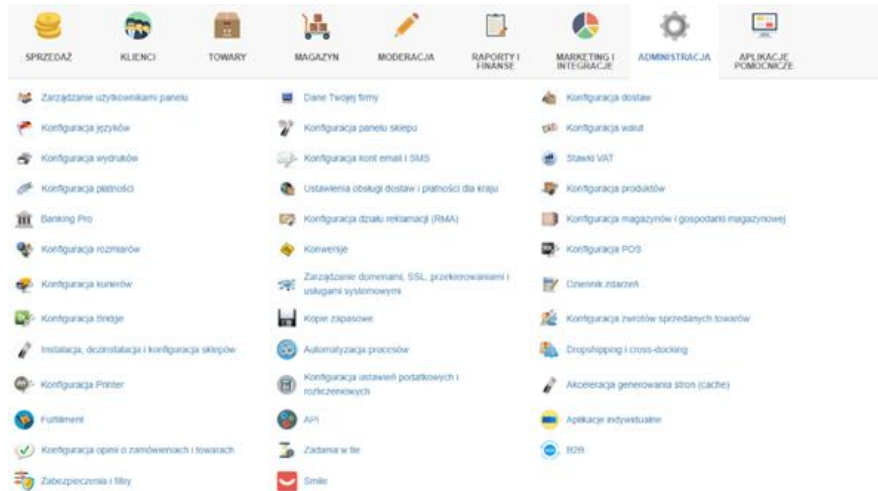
SPRZEDAŻ KLIENCI TOWARY MAGAZYN MODERACJA RAPORTY I FINANSE MARKETING I INTEGRACJE ADMINISTRACJA APLIKACJE POMOCNICZE

Zarządzanie użytkownikami panelu
Konfiguracja języków
Konfiguracja wydruków
Konfiguracja płatności
Banking Pro
Konfiguracja rozmiarów
Konfiguracja kurierów
Konfiguracja Bridge
Instalacja, deinstalacja i konfiguracja sklepów
Konfiguracja Printer
Fulfillment
Konfiguracja opinii o zamówieniach i towarach
Zabezpieczenia i filtry

Dane Twojej firmy
Konfiguracja panelu sklepu
Konfiguracja kont email i SMS
Ustawienia obsługi dostaw i płatności dla kraju
Konfiguracja działu reklamacji (RMA)
Konwersje
Zarządzanie domenami, SSL, przekierowaniami i usługami systemowymi
Kopie zapasowe
Automatyzacja procesów
Konfiguracja ustawień podatkowych i rozliczeniowych
API
Zadania w tle
Smile

Konfiguracja dostaw
Konfiguracja walut
Stawki VAT
Konfiguracja produktów
Konfiguracja magazynów i gospodarki magazynowej
Konfiguracja POS
Dziennik zdarzeń
Konfiguracja zwrotów sprzedanych towarów
Dropshipping i cross-docking
Akceleracja generowania stron (cache)
Aplikacje indywidualne
B2B